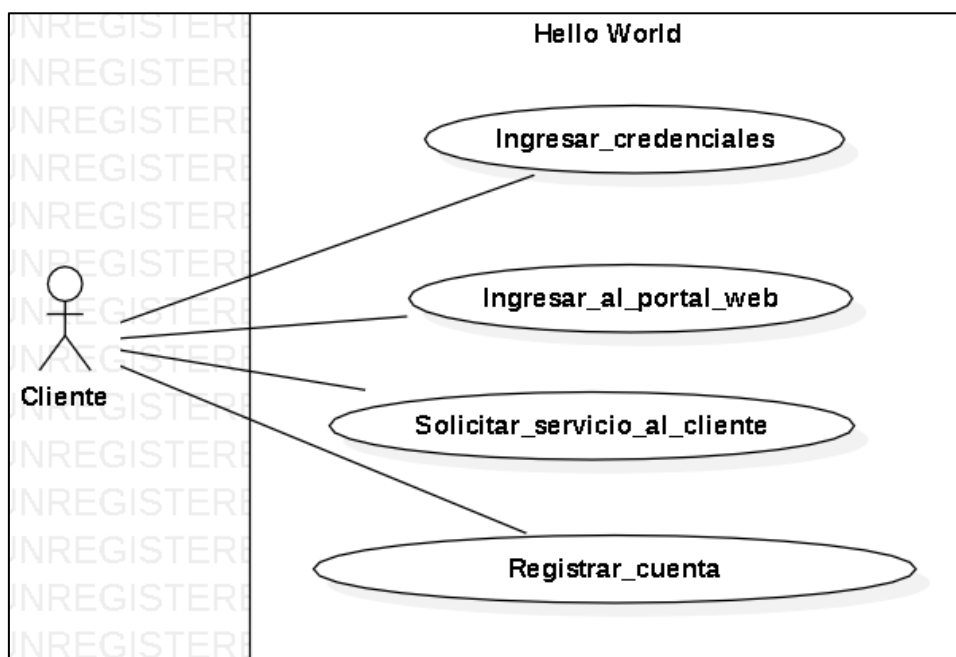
UNREGISTERED
UNREGISTERED
UNREGISTERED
UNREGISTERED
UNREGISTERED
UNREGISTERED
UNREGISTERED
UNREGISTERED
UNREGISTERED
UNREGISTERED
UNREGISTERED
UNREGISTERED
UNREGISTERED
UNREGISTERED
UNREGISTERED

Hello World

Ingresar_credenciales

Ingresar_al_portal_web

Solicitar_servicio_al_cliente

Registrar_cuenta

Cliente